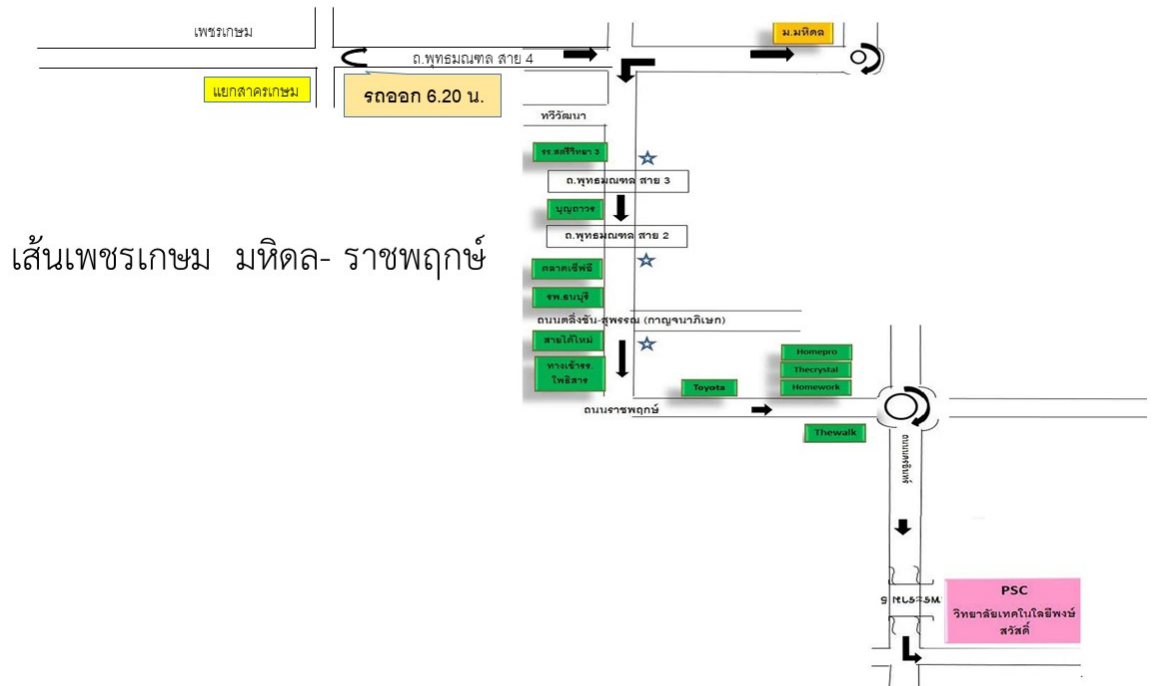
เพชรเกษม

ถ.พุทธมณฑล สาย 4

ม.มหิดล

แยกสาครเกษม

รถออก 6.20 น.

ทวีวัฒนา

รร.สอรีวิทยา 3

ถ.พุทธมณฑล สาย 3

บุญถาวร

ถ.พุทธมณฑล สาย 2

เส้นเพชรเกษม มหิดล- ราชพฤกษ์

ตลาดเซ็ฟวัน

รพ.ธนบุรี

ถนนตลิ่งชัน-สุพรรณ (กาญจนาภิเษก)

สายใต้ใหม่

ทางเข้ารร. โพธิสาร

Homepro

Thecrystal

Homework

Toyota

ถนนราชพฤกษ์

Thewalk

ถนนเสรีนทร์

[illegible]

PSC

วิทยาลัยเทคโนโลยีพงษ์สวัสดิ์